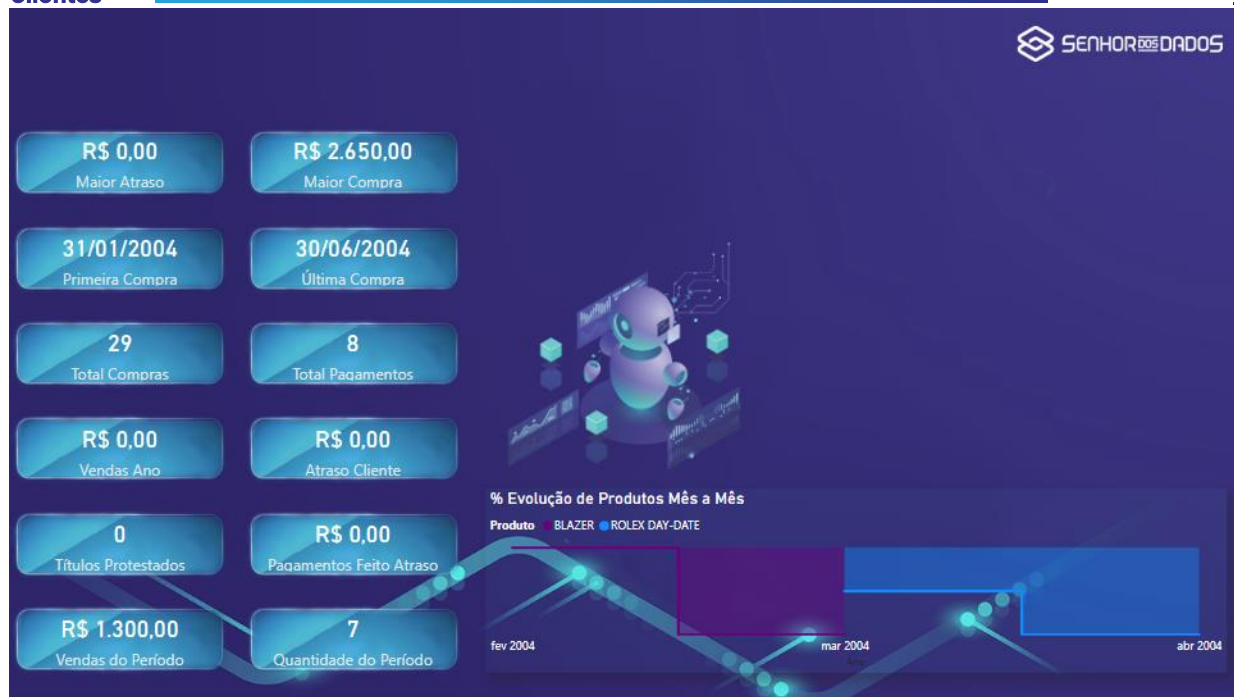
SENHOR DOS DADOS

R$ 0,00
Maior Atraso

R$ 2.650,00
Maior Compra

31/01/2004
Primeira Compra

30/06/2004
Última Compra

29
Total Compras

8
Total Pagamentos

R$ 0,00
Vendas Ano

R$ 0,00
Atraso Cliente

0
Títulos Protestados

R$ 0,00
Pagamentos Feito Atraso

R$ 1.300,00
Vendas do Período

7
Quantidade do Período

% Evolução de Produtos Mês a Mês
Produto BLAZER ROLEX DAY-DATE
fev 2004 mar 2004 abr 2004
Ano